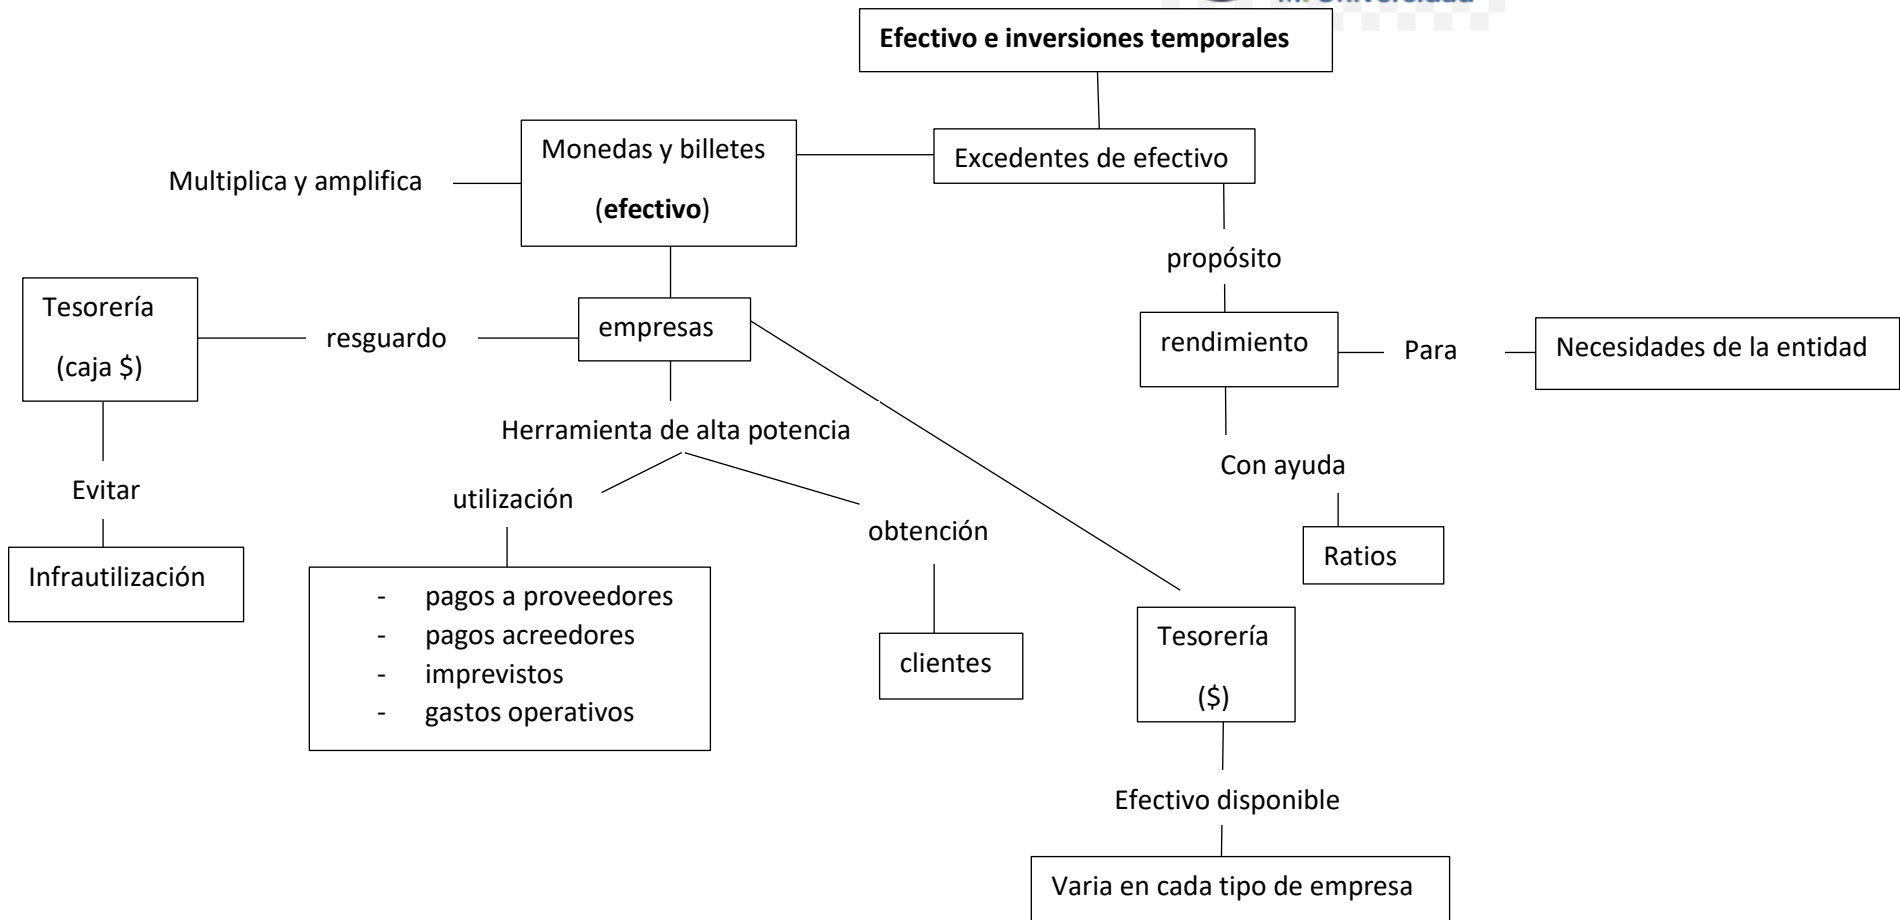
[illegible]

Efectivo e inversiones temporales

Excedentes de efectivo

Monedas y billetes (efectivo)

Multiplica y amplifica

empresas

Tesorería (caja $)

resguardo

Evitar

Infrautilización

Herramienta de alta potencia

utilización

- pagos a proveedores
- pagos acreedores
- imprevistos
- gastos operativos

obtención

clientes

Tesorería ($)

Efectivo disponible

Varia en cada tipo de empresa

propósito

rendimiento

Para

Necesidades de la entidad

Con ayuda

Ratios